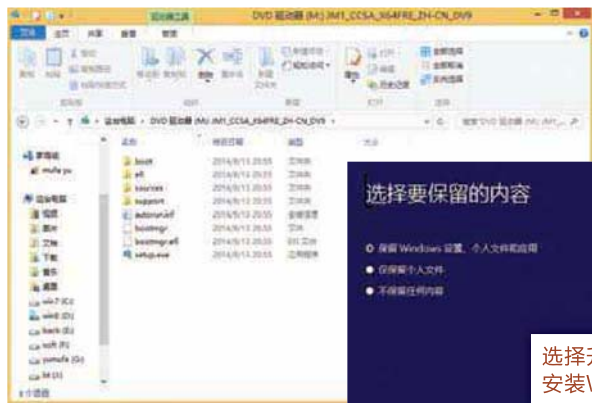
DVD 驱动器 (M:) IM1_CCSA_X64FRE_ZH-CN_DV9

文件 主页 共享 查看 管理

驱动器工具

这台电脑 › DVD 驱动器 (M:) IM1_CCSA_X64FRE_ZH-CN_DV9

名称 修改日期 类型 大小

boot 2014/8/13 20:55 文件夹
efi 2014/8/13 20:55 文件夹
sources 2014/8/13 20:55 文件夹
support 2014/8/13 20:55 文件夹
autorun.inf 2014/8/13 20:55 安装信息
bootmgr 2014/8/13 20:55 文件
bootmgr.efi 2014/8/13 20:55 EFI 文件
setup.exe 2014/8/13 20:55 应用程序

家庭组
mufa yu

这台电脑
视频
图片
文档
下载
音乐
桌面
win7 (C:)
win8 (D:)
back (E:)
soft (F:)
yumufa (G:)
bk (H:)

8 个项目

选择要保留的内容

保留 Windows 设置、个人文件和应用
保留个人文件
不保留任何内容

选择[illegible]
安装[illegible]